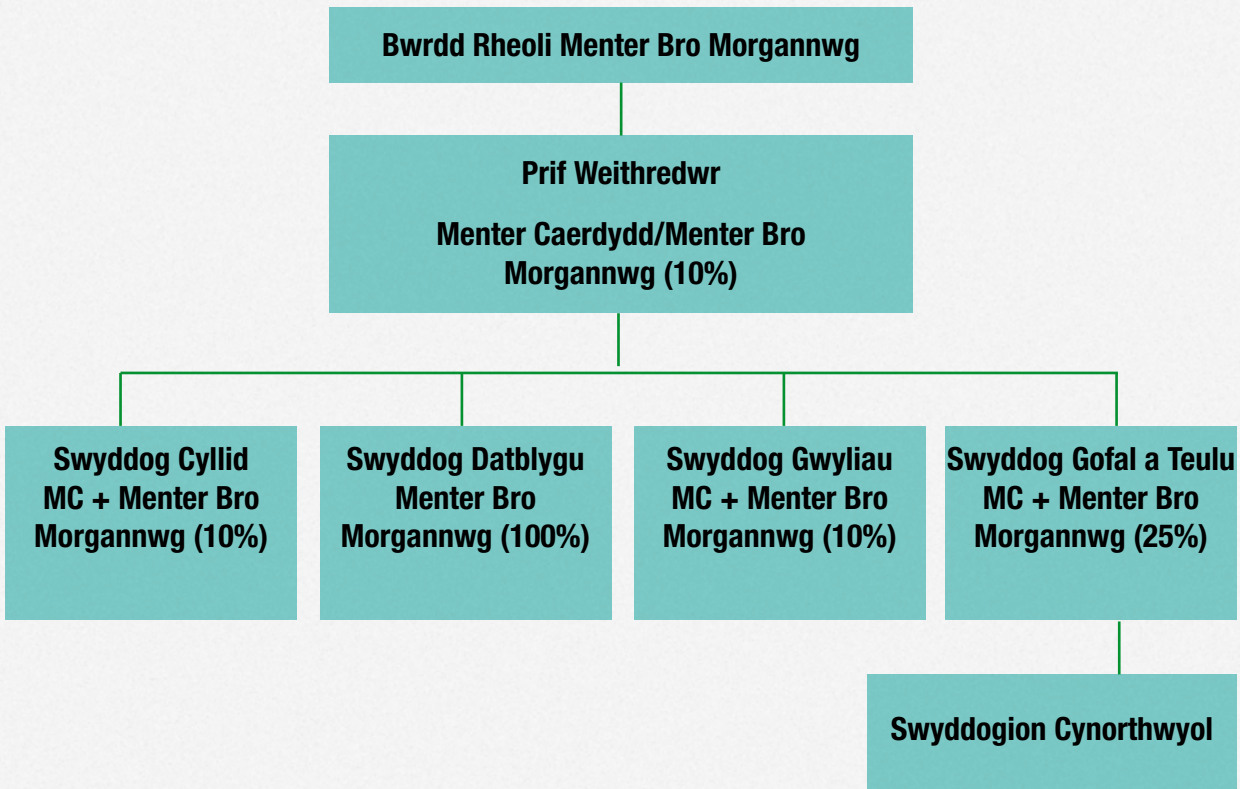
Bwrdd Rheoli Menter Bro Morgannwg

Prif Weithredwr

Menter Caerdydd/Menter Bro Morgannwg (10%)

Swyddog Cyllid MC + Menter Bro Morgannwg (10%)

Swyddog Datblygu Menter Bro Morgannwg (100%)

Swyddog Gwyliau MC + Menter Bro Morgannwg (10%)

Swyddog Gofal a Teulu MC + Menter Bro Morgannwg (25%)

Swyddogion Cynorthwyol